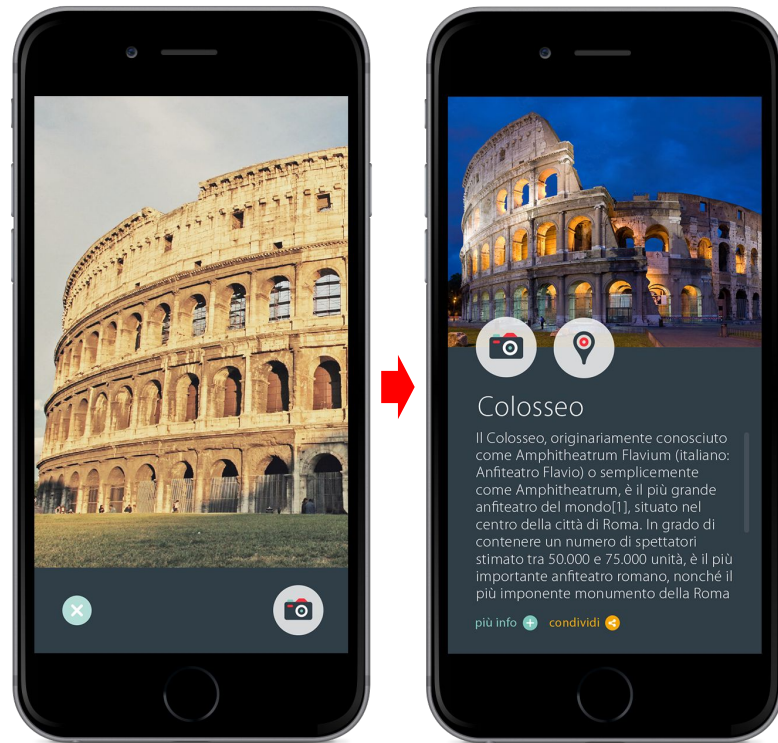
Colosseo

Il Colosseo, originariamente conosciuto come Amphitheatrum Flavium (italiano: Anfiteatro Flavio) o semplicemente come Amphitheatrum, è il più grande anfiteatro del mondo[1], situato nel centro della città di Roma. In grado di contenere un numero di spettatori stimato tra 50.000 e 75.000 unità, è il più importante anfiteatro romano, nonché il più imponente monumento della Roma

più info

condividi